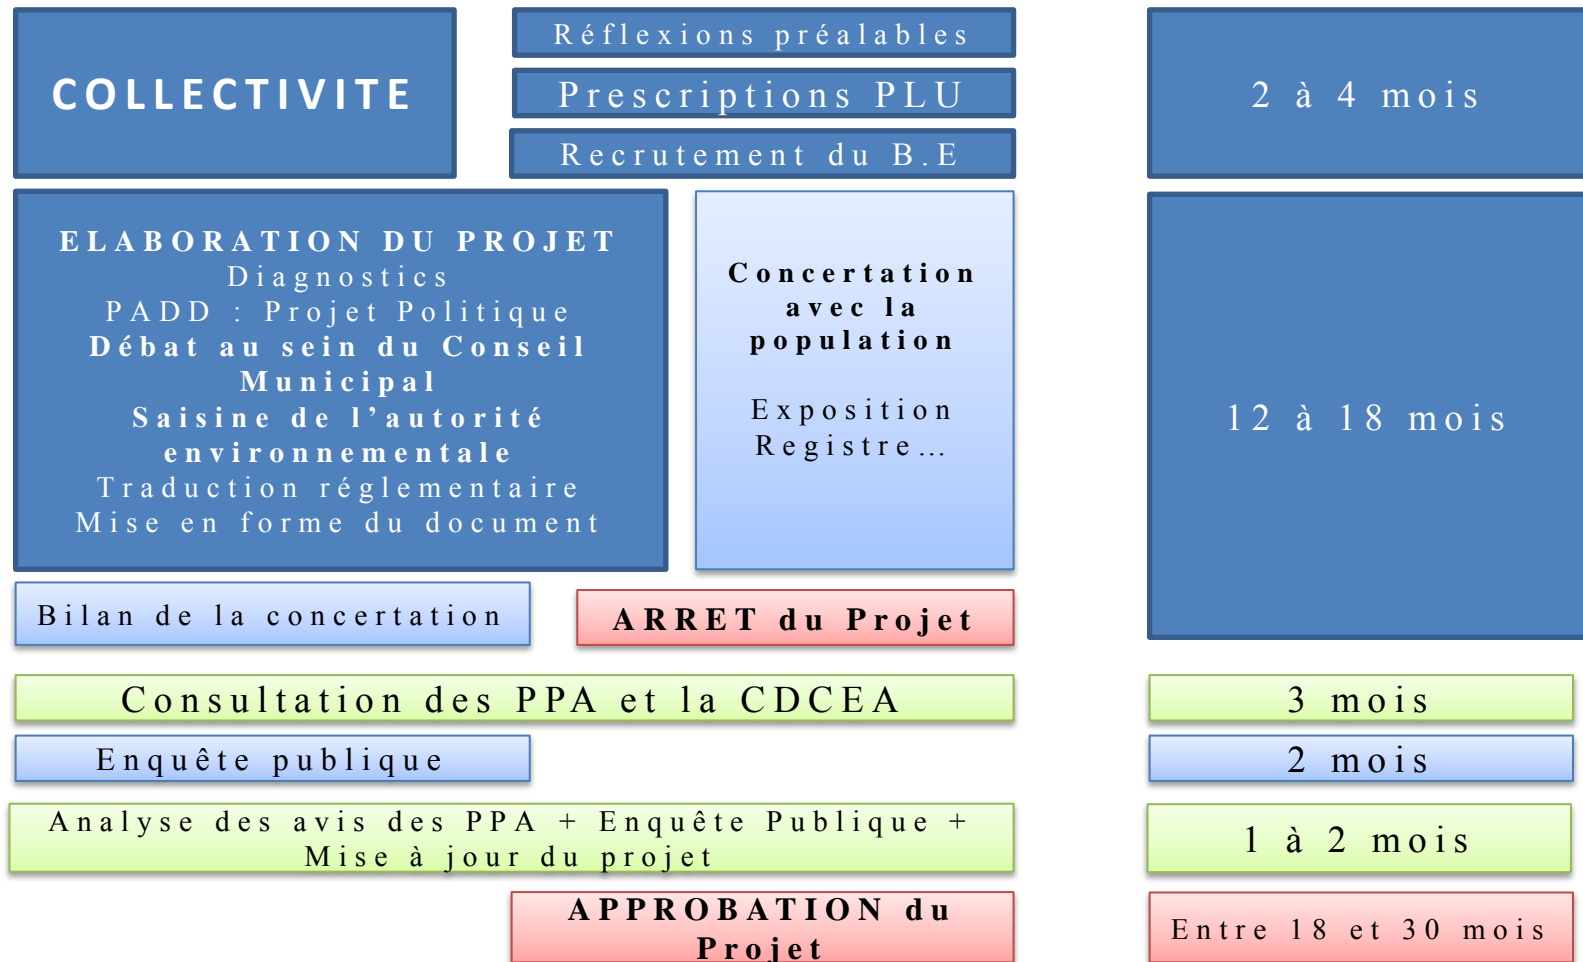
COLLECTIVITE

Réflexions préalables

Prescriptions PLU

Recrutement du B.E

2 à 4 mois

ELABORATION DU PROJET
Diagnostics
PADD : Projet Politique
Débat au sein du Conseil Municipal
Saisine de l'autorité environnementale
Traduction réglementaire
Mise en forme du document

Concertation avec la population

Exposition
Registre…

12 à 18 mois

Bilan de la concertation

ARRET du Projet

Consultation des PPA et la CDCEA

3 mois

Enquête publique

2 mois

Analyse des avis des PPA + Enquête Publique + Mise à jour du projet

1 à 2 mois

APPROBATION du Projet

Entre 18 et 30 mois